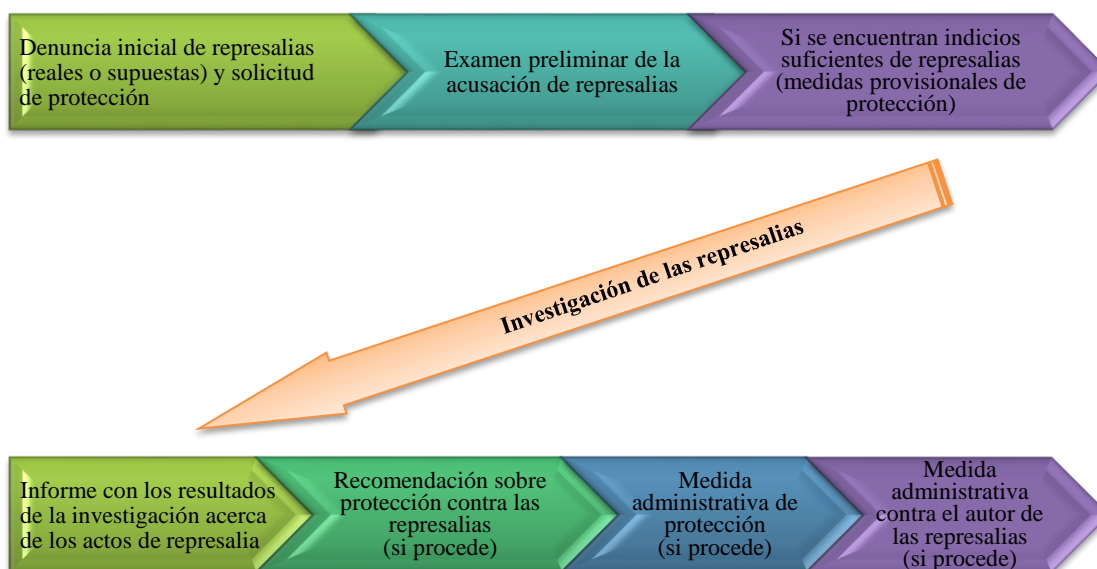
Denuncia inicial de represalias (reales o supuestas) y solicitud de protección

Examen preliminar de la acusación de represalias

Si se encuentran indicios suficientes de represalias (medidas provisionales de protección)

Investigación de las represalias

Informe con los resultados de la investigación acerca de los actos de represalia

Recomendación sobre protección contra las represalias (si procede)

Medida administrativa de protección (si procede)

Medida administrativa contra el autor de las represalias (si procede)